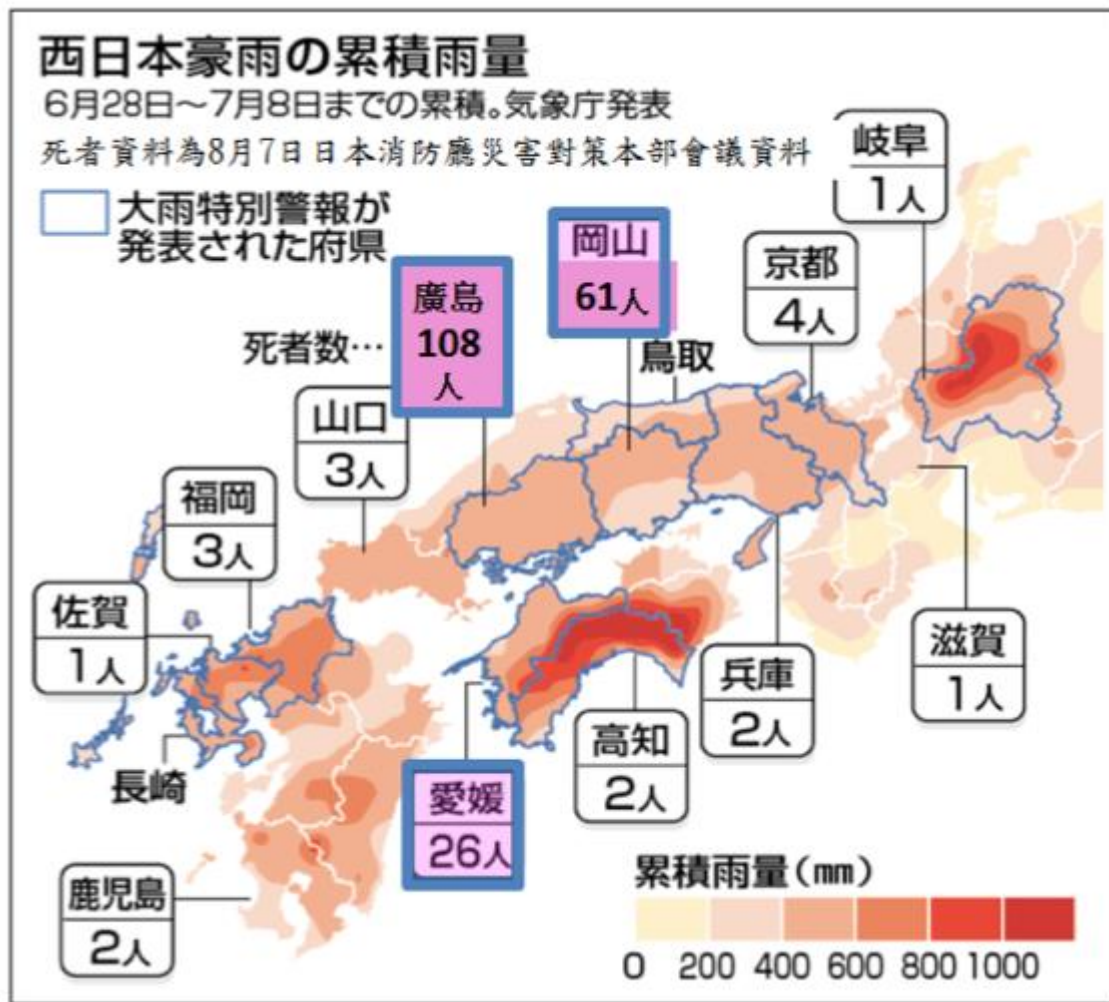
西日本豪雨の累積雨量
6月28日~7月8日までの累積。気象庁発表
死者資料為8月7日日本消防廳災害對策本部會議資料

大雨特別警報が発表された府県

死者数…

廣島
108人

岡山
61人

鳥取

京都
4人

岐阜
1人

山口
3人

福岡
3人

佐賀
1人

長崎

鹿児島
2人

愛媛
26人

高知
2人

兵庫
2人

滋賀
1人

累積雨量(mm)
0 200 400 600 800 1000